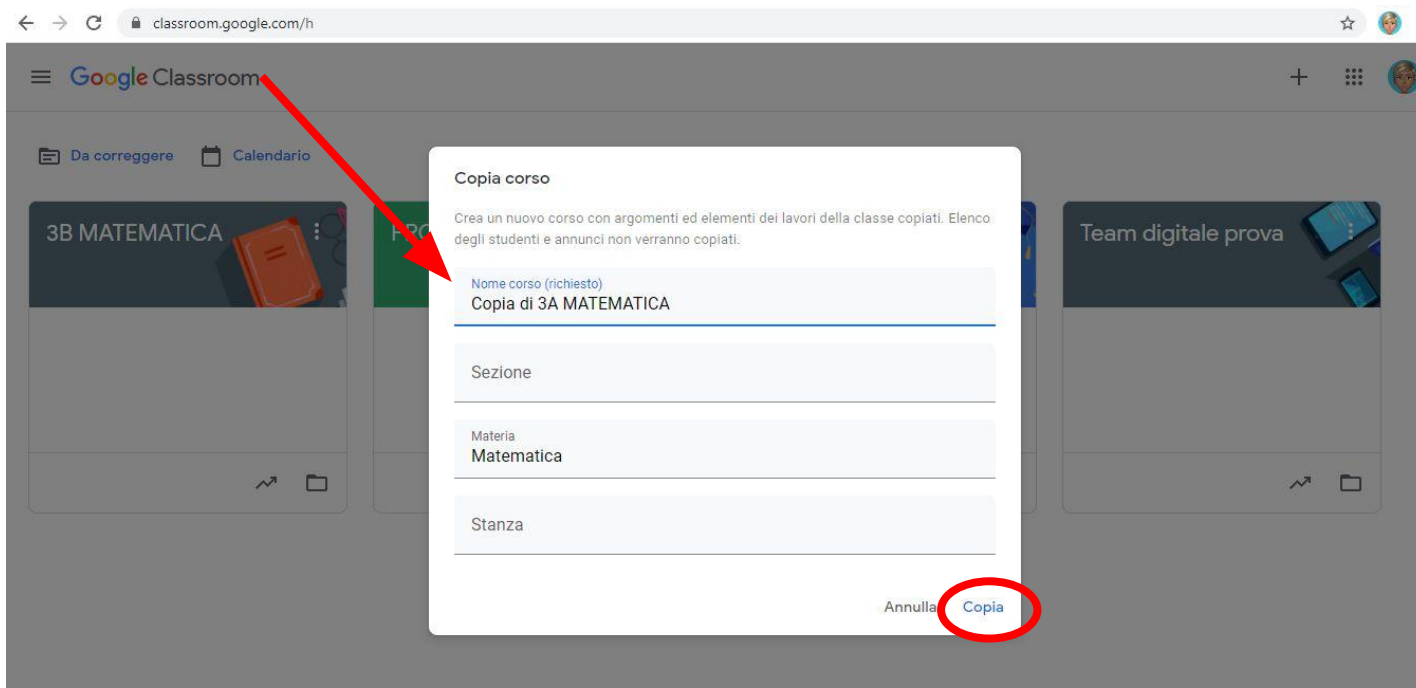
classroom.google.com/h

Google Classroom

Da correggere Calendario

3B MATEMATICA

PR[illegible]

Team digitale prova

Copia corso

Crea un nuovo corso con argomenti ed elementi dei lavori della classe copiati. Elenco degli studenti e annunci non verranno copiati.

Nome corso (richiesto)
Copia di 3A MATEMATICA

Sezione

Materia
Matematica

Stanza

Annulla Copia